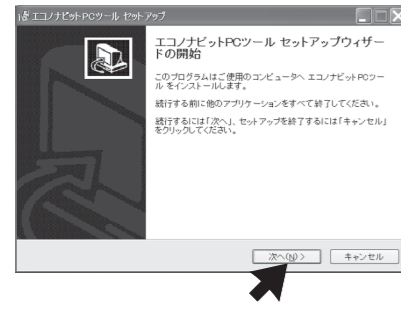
エコノナビットPCツール セットアップ

エコノナビットPCツール セットアップウィザードの開始

このプログラムはご使用のコンピュータへ エコノナビットPCツール をインストールします。

続行する前に他のアプリケーションをすべて終了してください。

続行するには「次へ」、セットアップを終了するには「キャンセル」をクリックしてください。

次へ(N) >

キャンセル